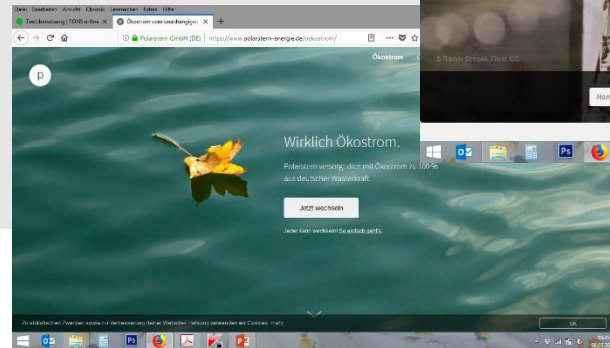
Datei Bearbeiten Ansicht Chronik Lesezeichen Extras Hilfe

Testbenutzung | TONS online ×

Ökostrom vom unabhängigen ×

+

Polarstern GmbH (DE) | https://www.polarstern-energie.de/oekostrom/

p

Ökostrom

© Rainer Strobel, Flickr, CC

Wirklich Ökostrom.

Polarstern versorgt dich mit Ökostrom zu 100 % aus deutscher Wasserkraft.

Jetzt wechseln

Jeder kann wechseln! So einfach geht's.

Hier

Zu statistischen Zwecken sowie zur Verbesserung deiner Website-Erfahrung verwenden wir Cookies. mehr

OK